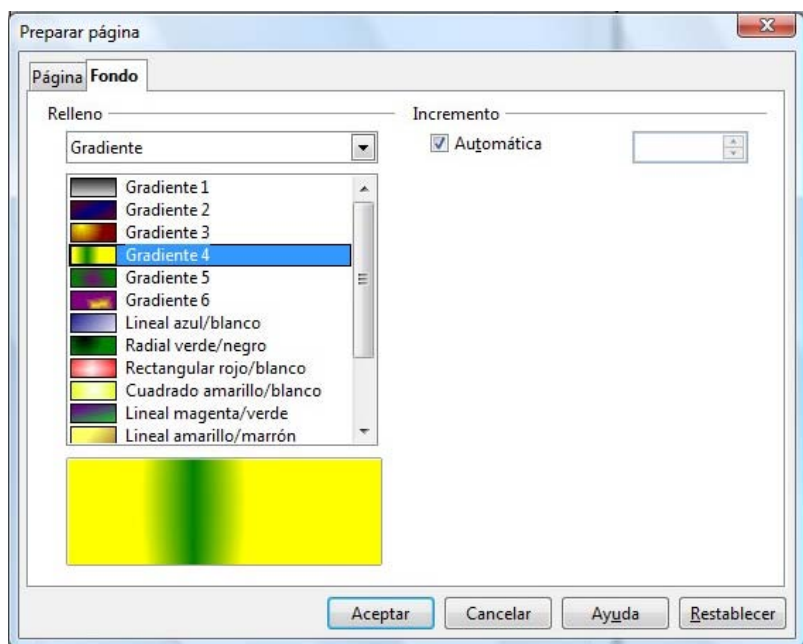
Preparar página

Página Fondo

Relleno

Gradiente

Gradiente 1
Gradiente 2
Gradiente 3
Gradiente 4
Gradiente 5
Gradiente 6
Lineal azul/blanco
Radial verde/negro
Rectangular rojo/blanco
Cuadrado amarillo/blanco
Lineal magenta/verde
Lineal amarillo/marrón

Incremento

Automática

Aceptar Cancelar Ayuda Restablecer